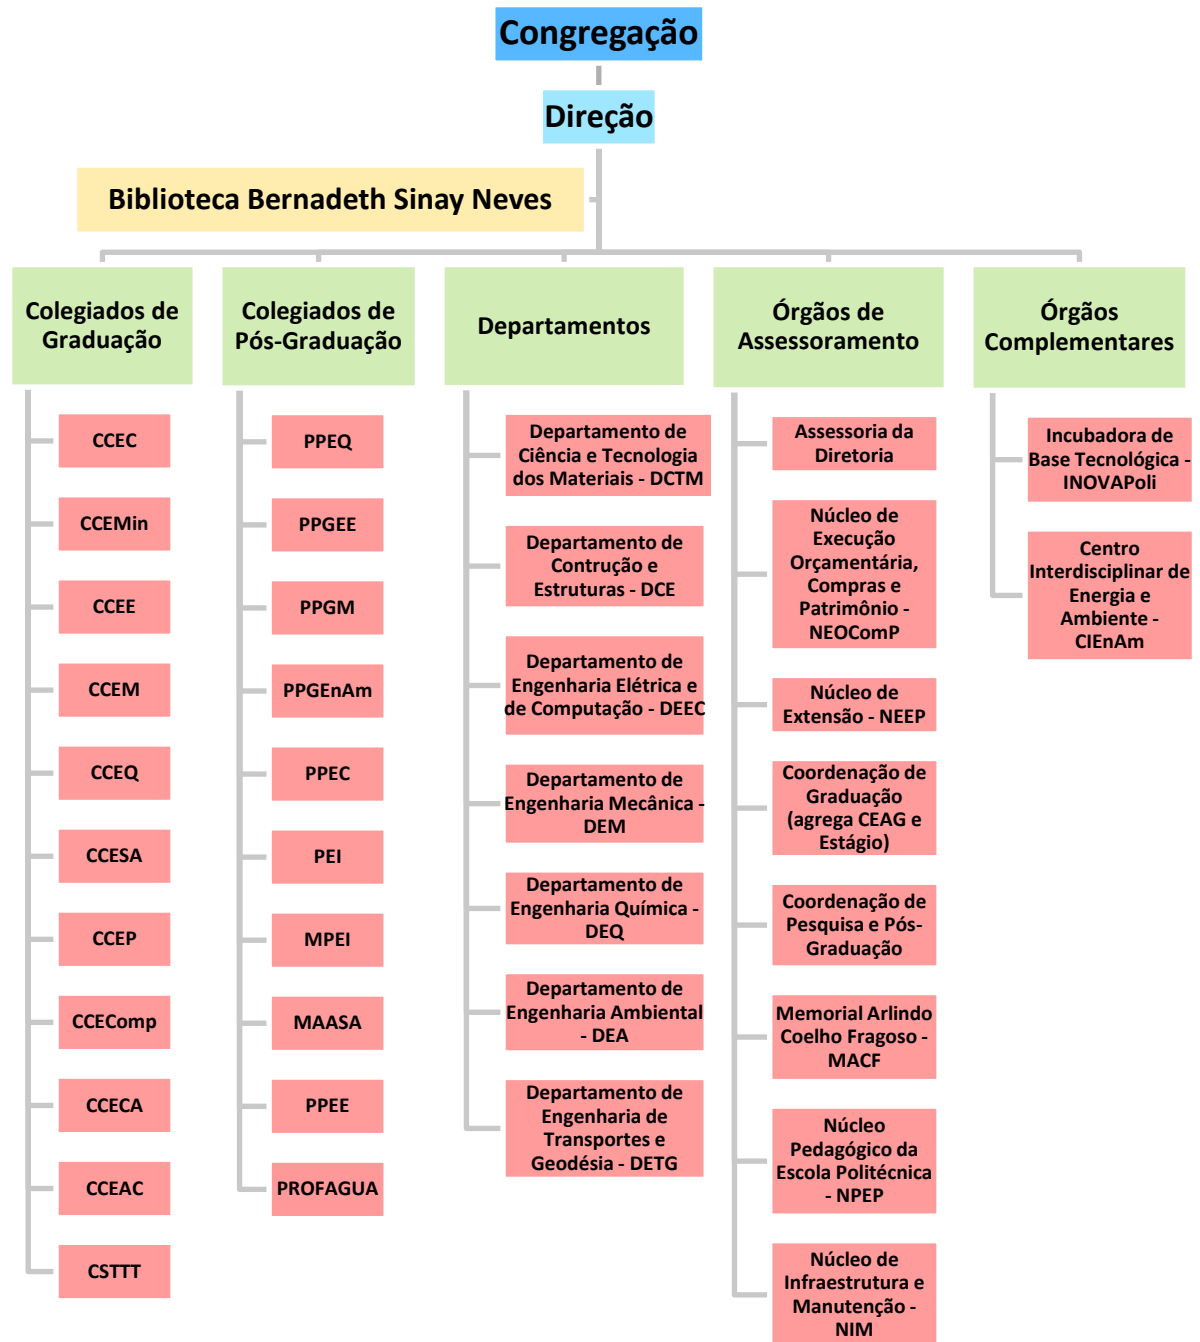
Congregação

Direção

Biblioteca Bernadeth Sinay Neves

Colegiados de Graduação

CCEC

CCEMin

CCEE

CCEM

CCEQ

CCESA

CCEP

CCEComp

CCECA

CCEAC

CSTTT

Colegiados de Pós-Graduação

PPEQ

PPGEE

PPGM

PPGEnAm

PPEC

PEI

MPEI

MAASA

PPEE

PROFAGUA

Departamentos

Departamento de Ciência e Tecnologia dos Materiais - DCTM

Departamento de Contrução e Estruturas - DCE

Departamento de Engenharia Elétrica e de Computação - DEEC

Departamento de Engenharia Mecânica - DEM

Departamento de Engenharia Química - DEQ

Departamento de Engenharia Ambiental - DEA

Departamento de Engenharia de Transportes e Geodésia - DETG

Órgãos de Assessoramento

Assessoria da Diretoria

Núcleo de Execução Orçamentária, Compras e Patrimônio - NEOComP

Núcleo de Extensão - NEEP

Coordenação de Graduação (agrega CEAG e Estágio)

Coordenação de Pesquisa e Pós-Graduação

Memorial Arlindo Coelho Fragoso - MACF

Núcleo Pedagógico da Escola Politécnica - NPEP

Núcleo de Infraestrutura e Manutenção - NIM

Órgãos Complementares

Incubadora de Base Tecnológica - INOVAPoli

Centro Interdisciplinar de Energia e Ambiente - CIEnAm